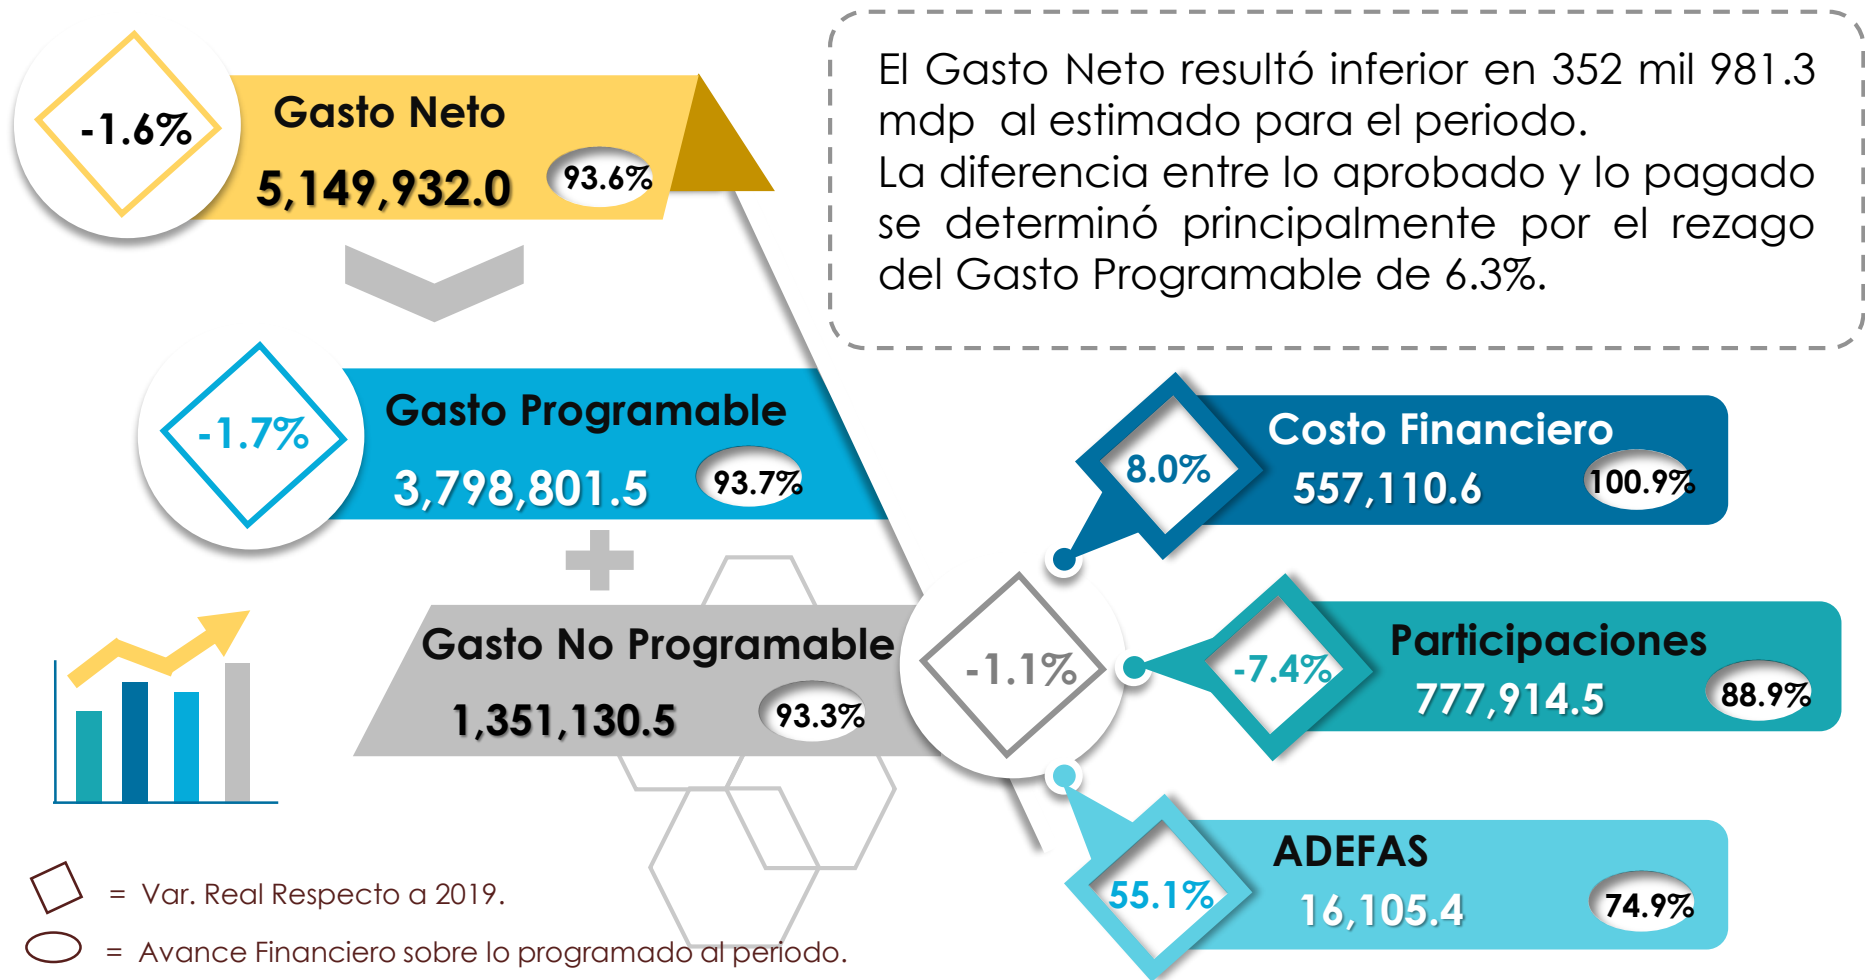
-1.6%

Gasto Neto

5,149,932.0

93.6%

El Gasto Neto resultó inferior en 352 mil 981.3 mdp al estimado para el periodo.
La diferencia entre lo aprobado y lo pagado se determinó principalmente por el rezago del Gasto Programable de 6.3%.

-1.7%

Gasto Programable

3,798,801.5

93.7%

8.0%

Costo Financiero

557,110.6

100.9%

Gasto No Programable

1,351,130.5

93.3%

-1.1%

-7.4%

Participaciones

777,914.5

88.9%

55.1%

ADEFAS

16,105.4

74.9%

= Var. Real Respecto a 2019.

= Avance Financiero sobre lo programado al periodo.